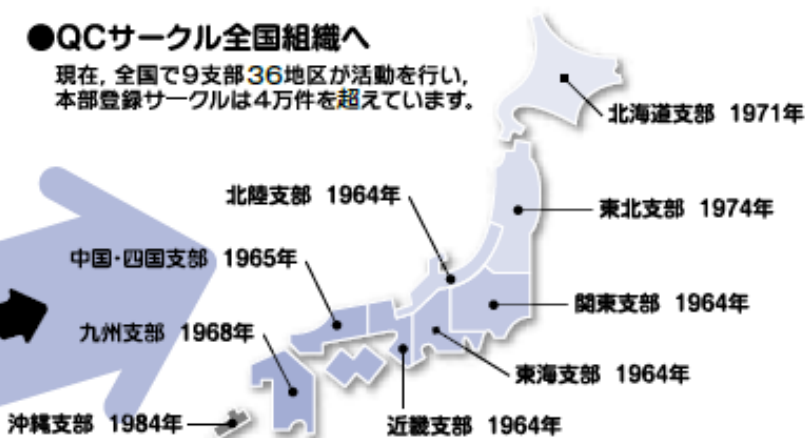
●QCサークル全国組織へ

現在, 全国で9支部36地区が活動を行い, 本部登録サークルは4万件を超えています。

北海道支部 1971年

北陸支部 1964年

東北支部 1974年

中国・四国支部 1965年

関東支部 1964年

九州支部 1968年

東海支部 1964年

沖縄支部 1984年

近畿支部 1964年